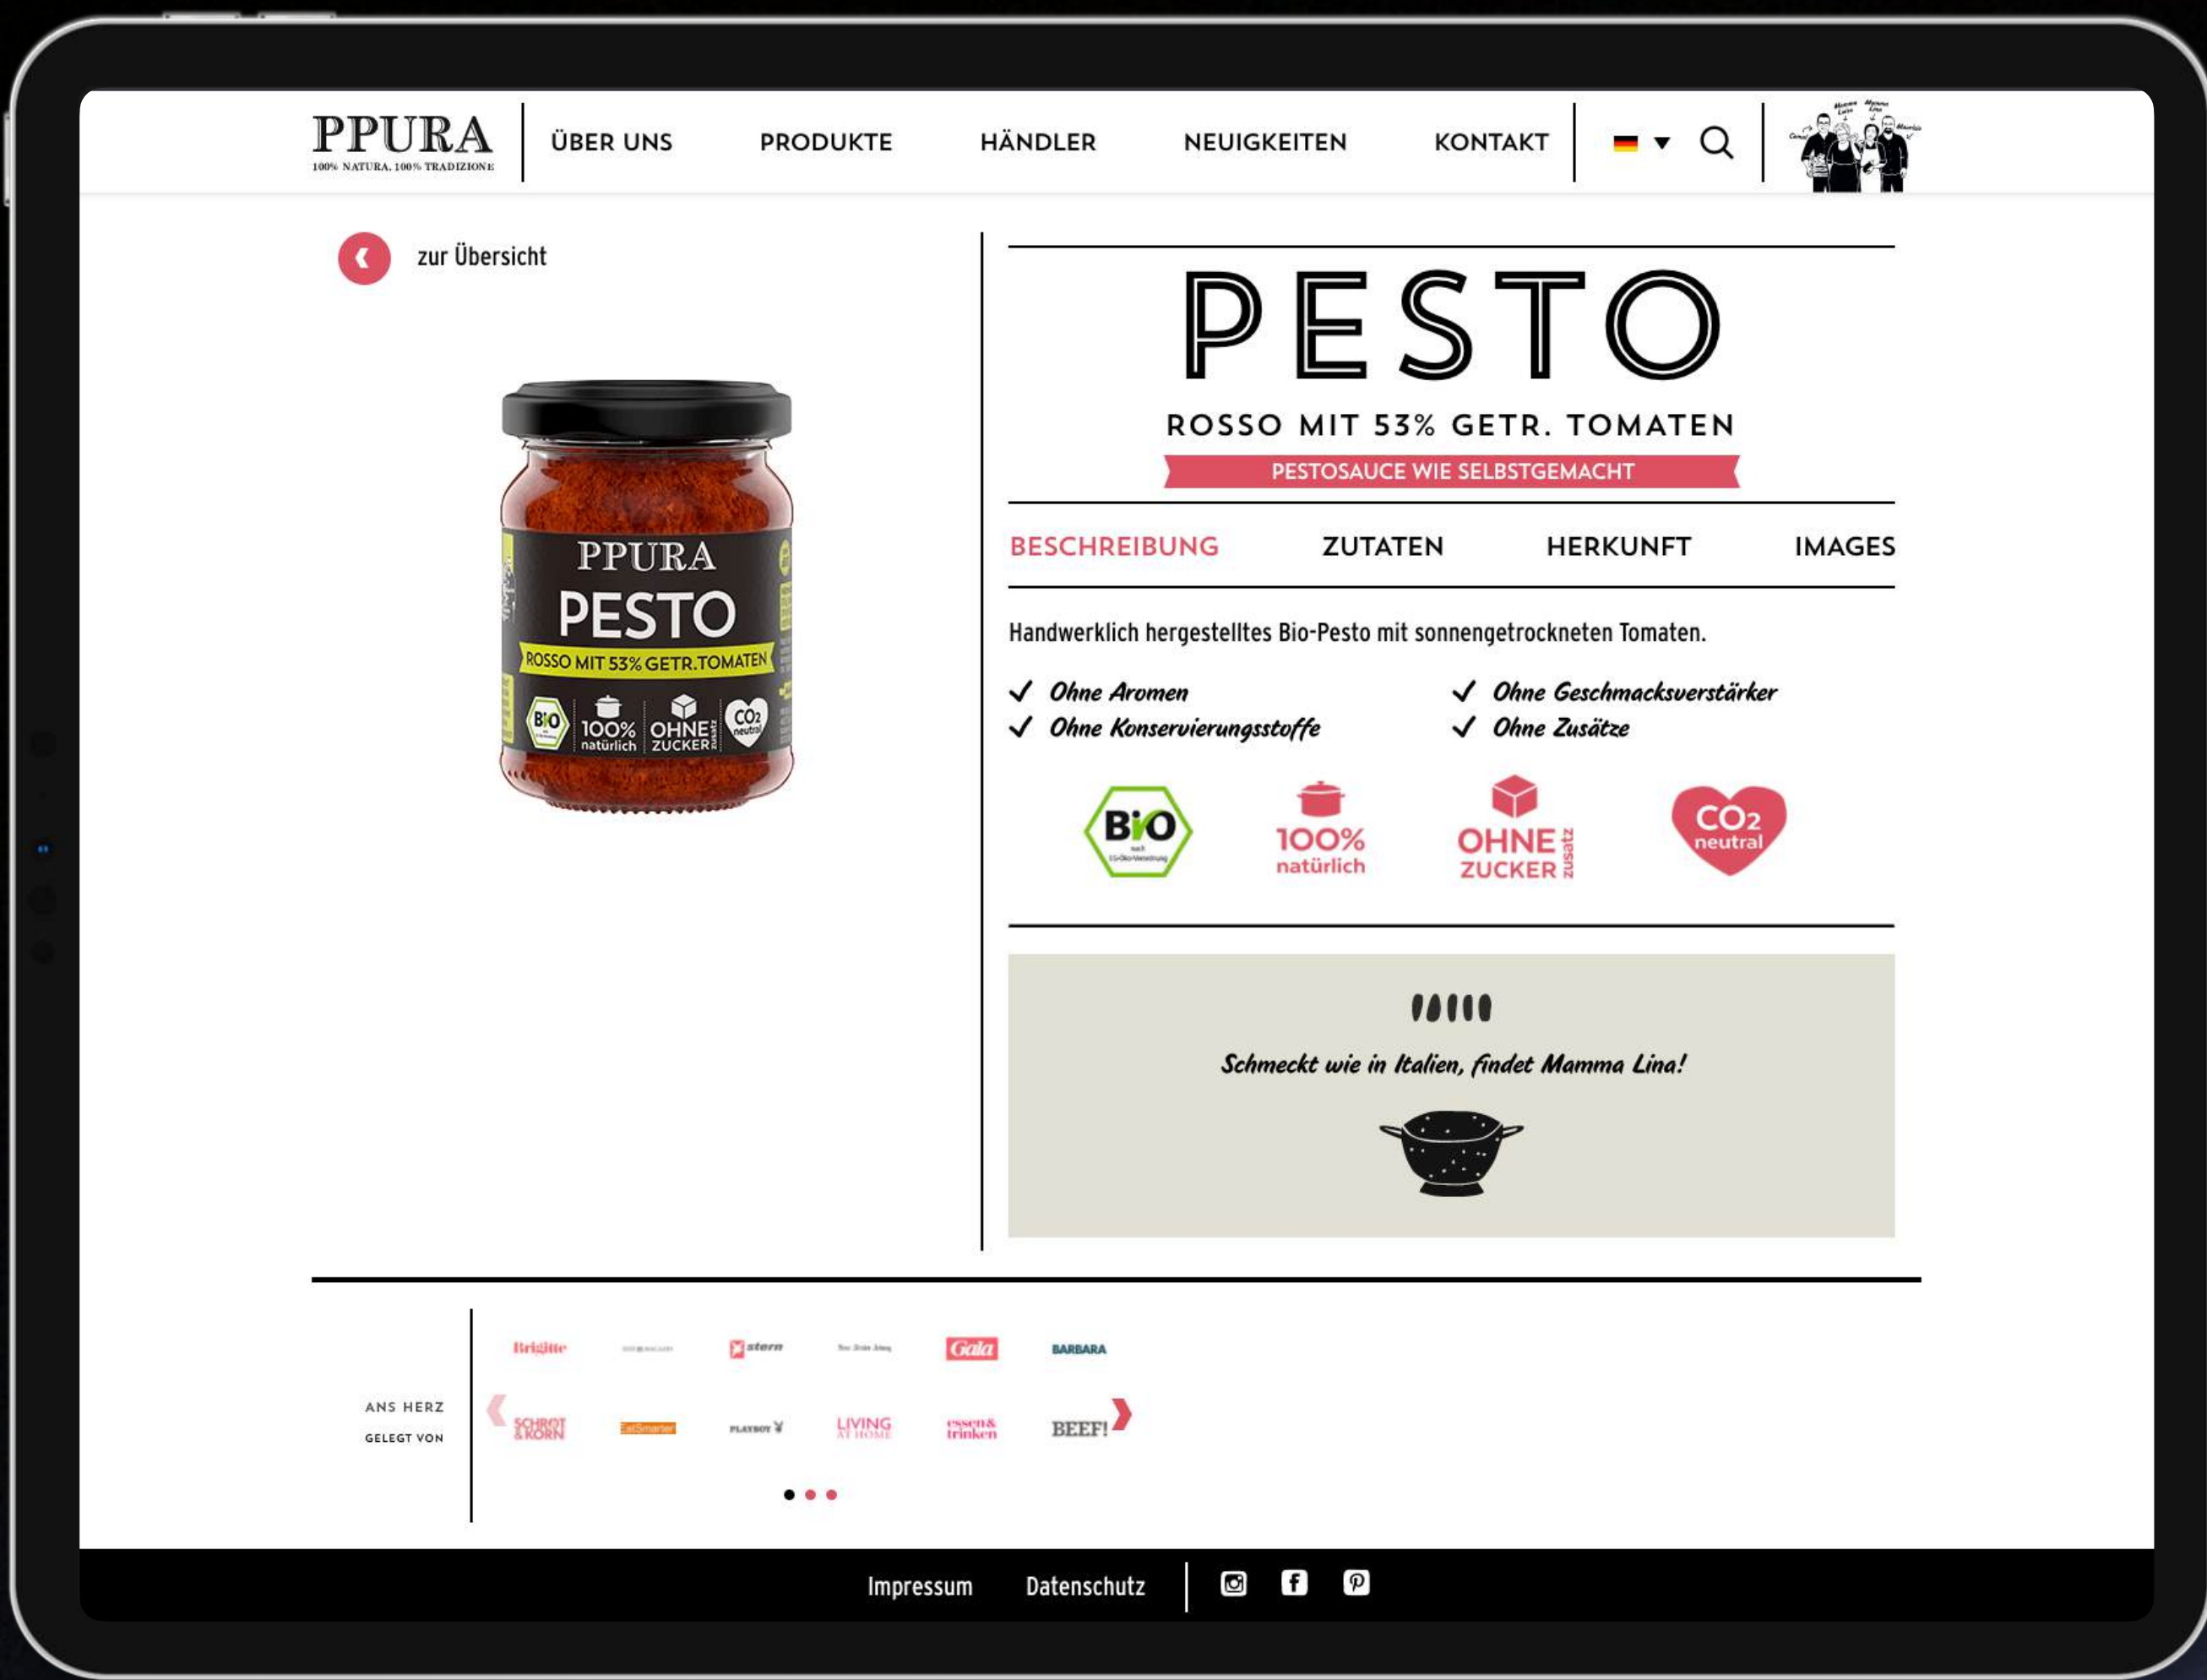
PPURA
100% NATURA, 100% TRADIZIONE

ÜBER UNS PRODUKTE HÄNDLER NEUIGKEITEN KONTAKT

zur Übersicht

PPURA
PESTO
ROSSO MIT 53% GETR.TOMATEN
BIO 100% natürlich OHNE ZUCKER zusatz $CO_2$ neutral

PESTO
ROSSO MIT 53% GETR. TOMATEN
PESTOSAUCE WIE SELBSTGEMACHT

BESCHREIBUNG ZUTATEN HERKUNFT IMAGES

Handwerklich hergestelltes Bio-Pesto mit sonnengetrockneten Tomaten.

✓ Ohne Aromen
✓ Ohne Konservierungsstoffe
✓ Ohne Geschmacksverstärker
✓ Ohne Zusätze

BIO
100% natürlich
OHNE ZUCKER zusatz
$CO_2$ neutral

Schmeckt wie in Italien, findet Mamma Lina!

ANS HERZ GELEGT VON

Brigitte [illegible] stern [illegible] Gala BARBARA
SCHROT & KORN EatSmarter PLAYBOY LIVING AT HOME essen & trinken BEEF!

Impressum Datenschutz